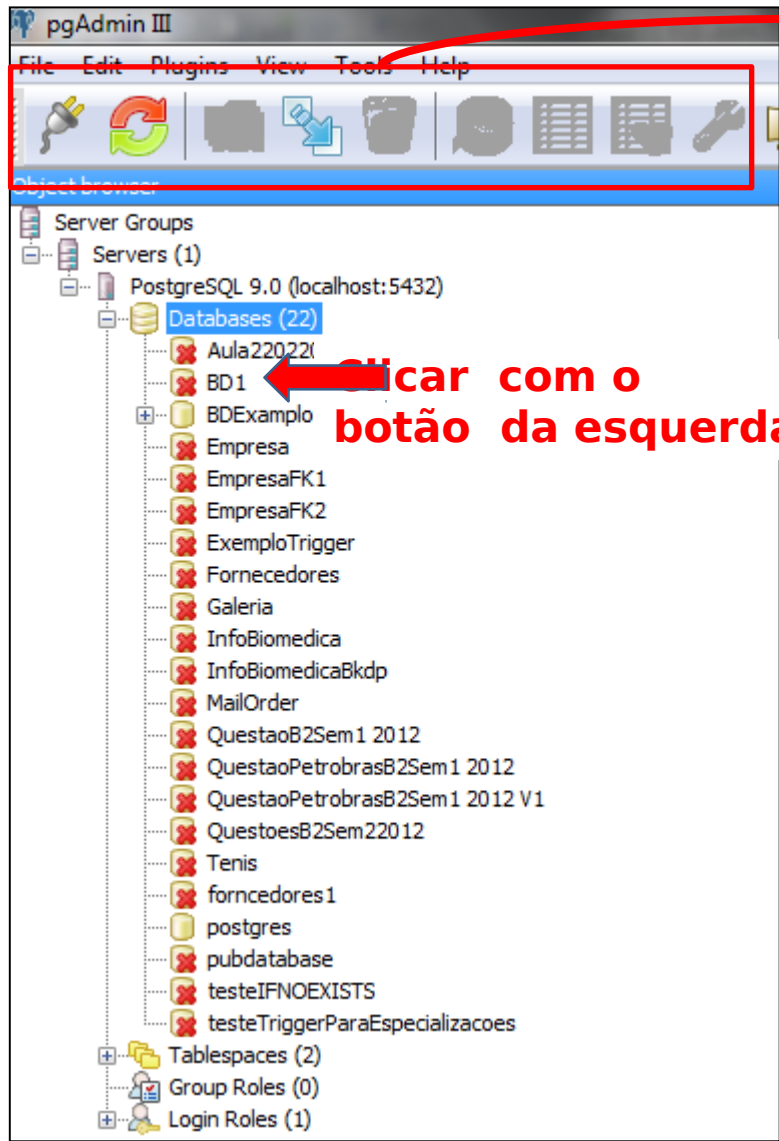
pgAdmin III

File Edit Plugins View Tools Help

Object browser

Server Groups
Servers (1)
PostgreSQL 9.0 (localhost:5432)
Databases (22)
Aula22022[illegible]
BD1
BDExamplo
Empresa
EmpresaFK1
EmpresaFK2
ExemploTrigger
Fornecedores
Galeria
InfoBiomedica
InfoBiomedicaBkdp
MailOrder
QuestaoB2Sem1 2012
QuestaoPetrobrasB2Sem1 2012
QuestaoPetrobrasB2Sem1 2012 V1
QuestoesB2Sem22012
Tenis
forncedores1
postgres
pubdatabase
testeIFNOEXISTS
testeTriggerParaEspecializacoes
Tablespaces (2)
Group Roles (0)
Login Roles (1)

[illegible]licar com o
botão da esquerd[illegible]